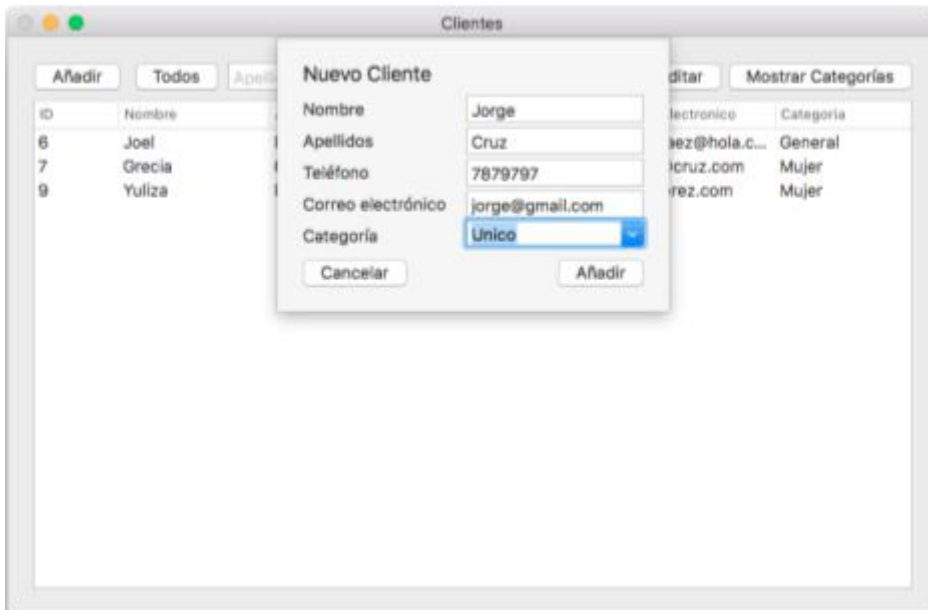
Clientes

Añadir Todos Apelli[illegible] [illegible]ditar Mostrar Categorías

| ID | Nombre | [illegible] | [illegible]lectronico | Categoria |
|---|---|---|---|---|
| 6 | Joel | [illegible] | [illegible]ez@hola.c... | General |
| 7 | Grecia | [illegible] | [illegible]cruz.com | Mujer |
| 9 | Yuliza | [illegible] | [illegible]rez.com | Mujer |

Nuevo Cliente

Nombre Jorge

Apellidos Cruz

Teléfono 7879797

Correo electrónico jorge@gmail.com

Categoría Unico

Cancelar Añadir